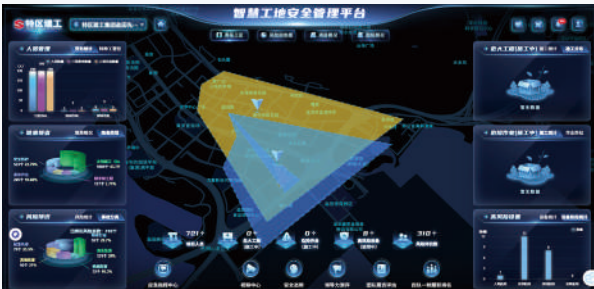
特区建工

智慧工地安全管理平台

人员管理

设备管理

风险管控

危大工程(施工中)

暂无数据

危险作业(施工中)

暂无数据

本周投诉量

721

0

0

0

310

安全协同中心

视频中心

安全巡检

领导大屏

危险作业

危大工程管理